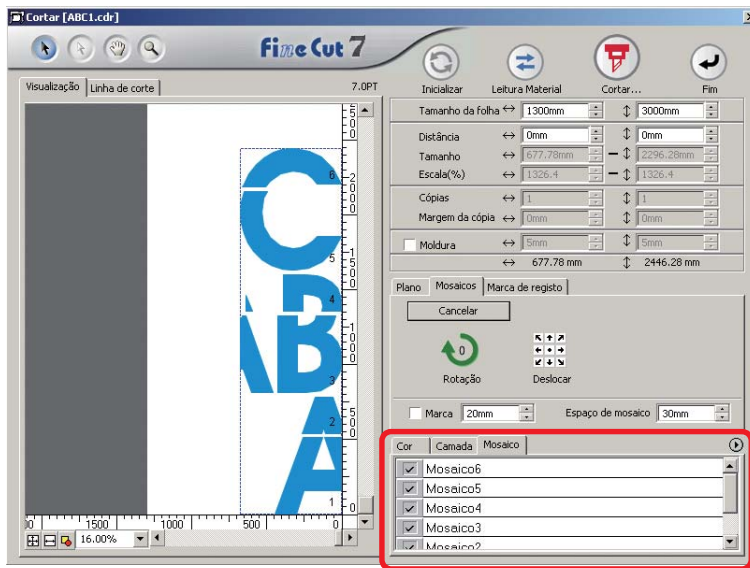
Cortar [ABC1.cdr]

FineCut 7

Inicializar
Leitura Material
Cortar...
Fim

Visualização
Linha de corte
7.0PT

Tamanho da folha ↔ 1300mm ↕ 3000mm
Distância ↔ 0mm ↕ 0mm
Tamanho ↔ 677.78mm ↕ 2296.28mm
Escala(%) ↔ 1326.4 ↕ 1326.4
Cópias ↔ 1 ↕ 1
Margem da cópia ↔ 0mm ↕ 0mm
Moldura ↔ 5mm ↕ 5mm
↔ 677.78 mm ↕ 2446.28 mm

Plano
Mosaicos
Marca de registo

Cancelar

0
Rotação
Deslocar

Marca 20mm
Espaço de mosaico 30mm

Cor
Camada
Mosaico

Mosaico6
Mosaico5
Mosaico4
Mosaico3
Mosaico2

6
5
4
3
2
1
2500
2000
1500
1000
500
0

0
1500
1000
500
16.00%